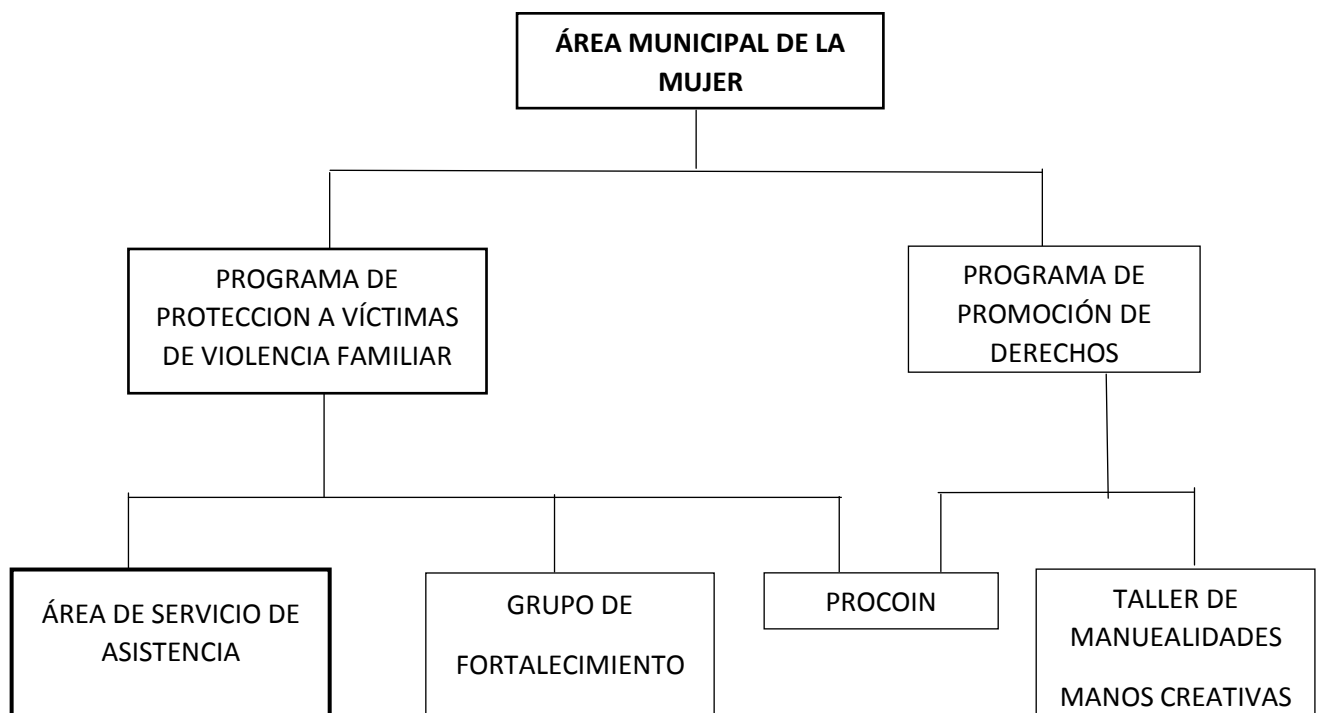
ÁREA MUNICIPAL DE LA MUJER

PROGRAMA DE PROTECCION A VÍCTIMAS DE VIOLENCIA FAMILIAR

PROGRAMA DE PROMOCIÓN DE DERECHOS

ÁREA DE SERVICIO DE ASISTENCIA

GRUPO DE FORTALECIMIENTO

PROCOIN

TALLER DE MANUEALIDADES

MANOS CREATIVAS